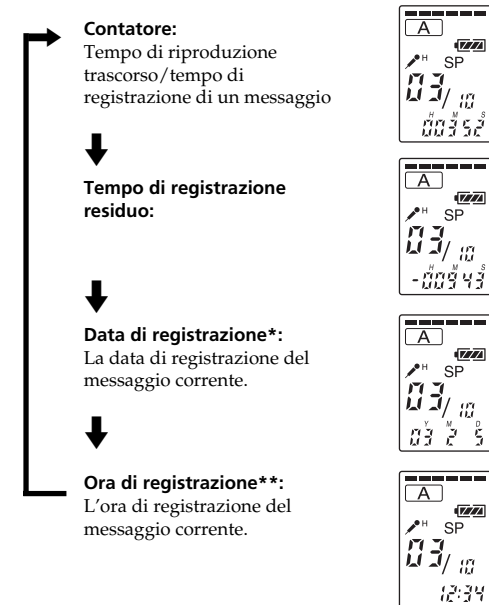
**Contatore:**
Tempo di riproduzione trascorso/tempo di registrazione di un messaggio

A
H SP
03/10
H M S
00352

**Tempo di registrazione residuo:**

A
H SP
03/10
H M S
-00943

**Data di registrazione*:**
La data di registrazione del messaggio corrente.

A
H SP
03/10
Y M D
03 2 5

**Ora di registrazione**:**
L'ora di registrazione del messaggio corrente.

A
H SP
03/10
12:34